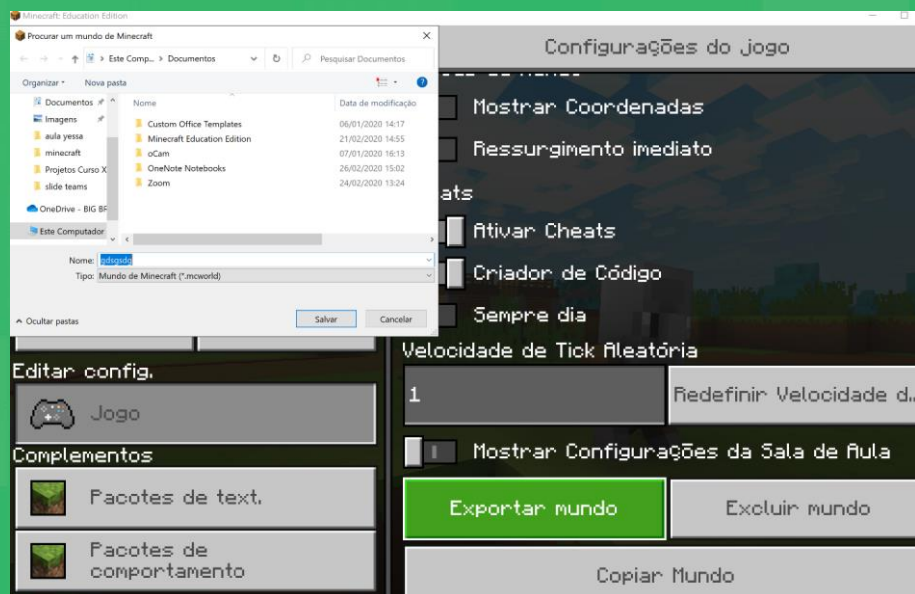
Minecraft: Education Edition

Procurar um mundo de Minecraft

Este Comp... > Documentos

Pesquisar Documentos

Organizar ▾ Nova pasta

Documentos
Imagens
aula yessa
minecraft
Projetos Curso X
slide teams
OneDrive - BIG BF
Este Computador

| Nome | Data de modificação |
|---|---|
| Custom Office Templates | 06/01/2020 14:17 |
| Minecraft Education Edition | 21/02/2020 14:55 |
| oCam | 07/01/2020 16:13 |
| OneNote Notebooks | 26/02/2020 15:02 |
| Zoom | 24/02/2020 13:24 |

Nome: gdsgsdg
Tipo: Mundo de Minecraft (*.mcworld)

Ocultar pastas

Salvar Cancelar

Configurações do jogo

Mostrar Coordenadas

Ressurgimento imediato

ats

Ativar Cheats

Criador de Código

Sempre dia

Velocidade de Tick Aleatória

1

Redefinir Velocidade d...

Mostrar Configurações da Sala de Aula

Exportar mundo

Excluir mundo

Copiar Mundo

Editar config.

Jogo

Complementos

Pacotes de text.

Pacotes de comportamento